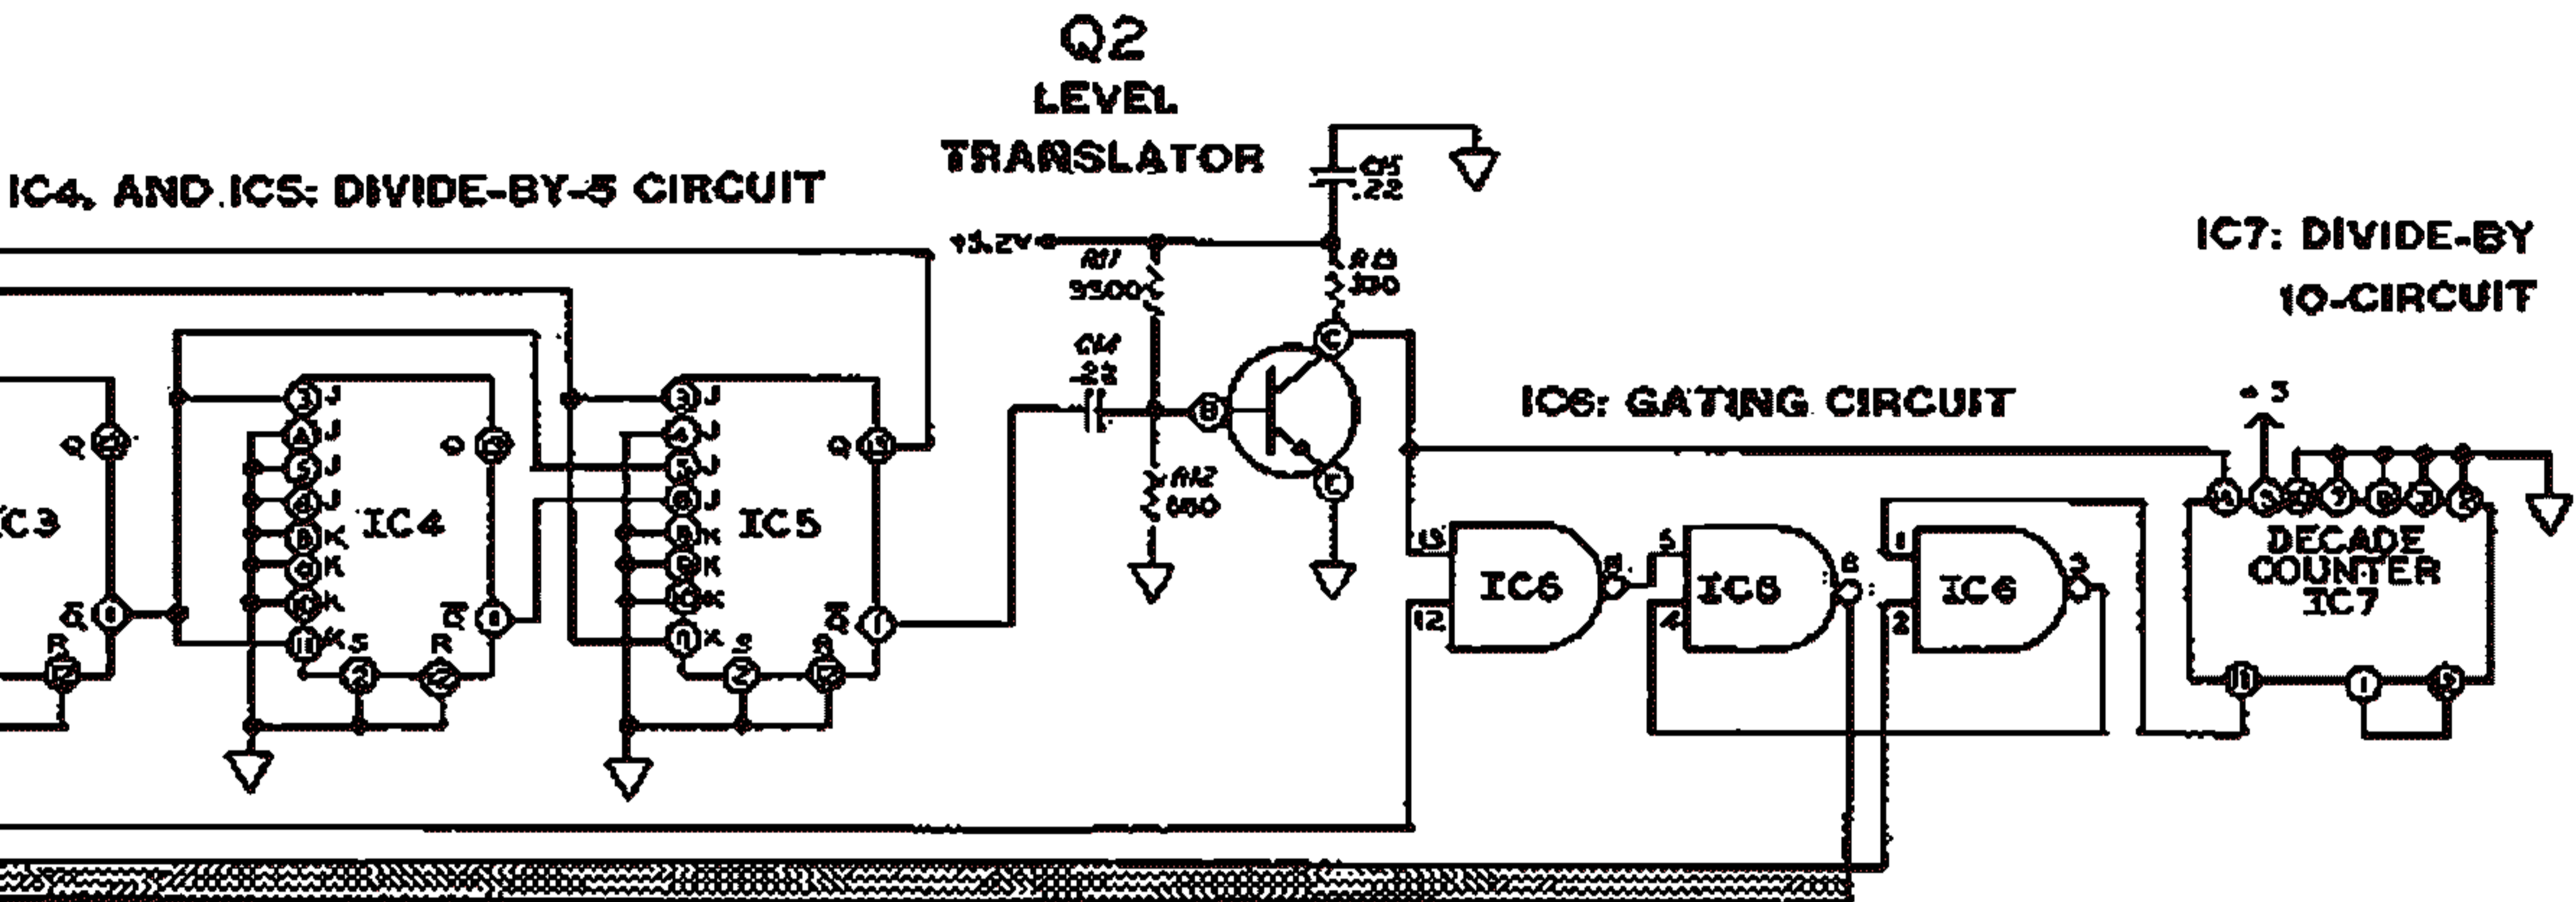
Q2
LEVEL
TRANSLATOR

IC4, AND IC5: DIVIDE-BY-5 CIRCUIT

IC7: DIVIDE-BY
10-CIRCUIT

C5
.22

+3.2V
R11
3300
R13
330

C4
.22
R12
680

B
C
E

IC6: GATING CIRCUIT

+3

IC3
Q 12
Q̄ 8
R 13

IC4
3 J
4 J
5 J
6 J
8 K
9 K
10 K
11 K
S 2
R 12
Q 9
Q̄ 8

IC5
3 J
4 J
5 J
6 J
8 K
9 K
10 K
11 K
S 2
R 13
Q 13
Q̄ 1

13
12
IC6
11
5
4
IC6
6
1
2
IC6
3

14 5 6 7 8 3 2
DECADE
COUNTER
IC7
11 1 9